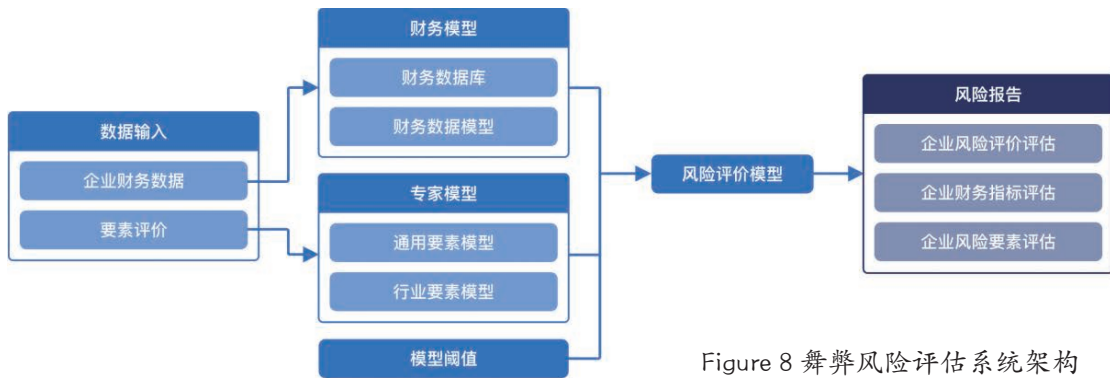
数据输入

企业财务数据

要素评价

财务模型

财务数据库

财务数据模型

专家模型

通用要素模型

行业要素模型

模型阈值

风险评价模型

风险报告

企业风险评价评估

企业财务指标评估

企业风险要素评估

Figure 8 舞弊风险评估系统架构